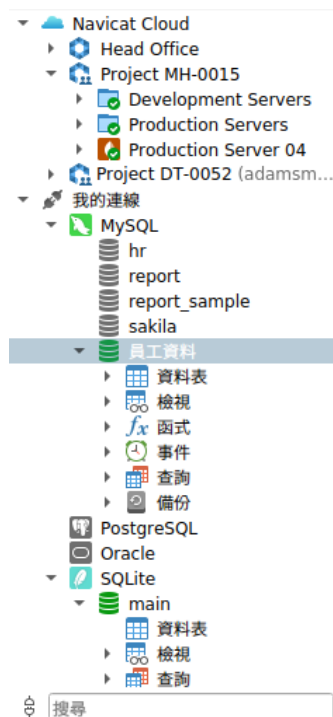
Navicat Cloud
Head Office
Project MH-0015
Development Servers
Production Servers
Production Server 04
Project DT-0052 (adamsm...
我的連線
MySQL
hr
report
report_sample
sakila
員工資料
資料表
檢視
函式
事件
查詢
備份
PostgreSQL
Oracle
SQLite
main
資料表
檢視
查詢
搜尋